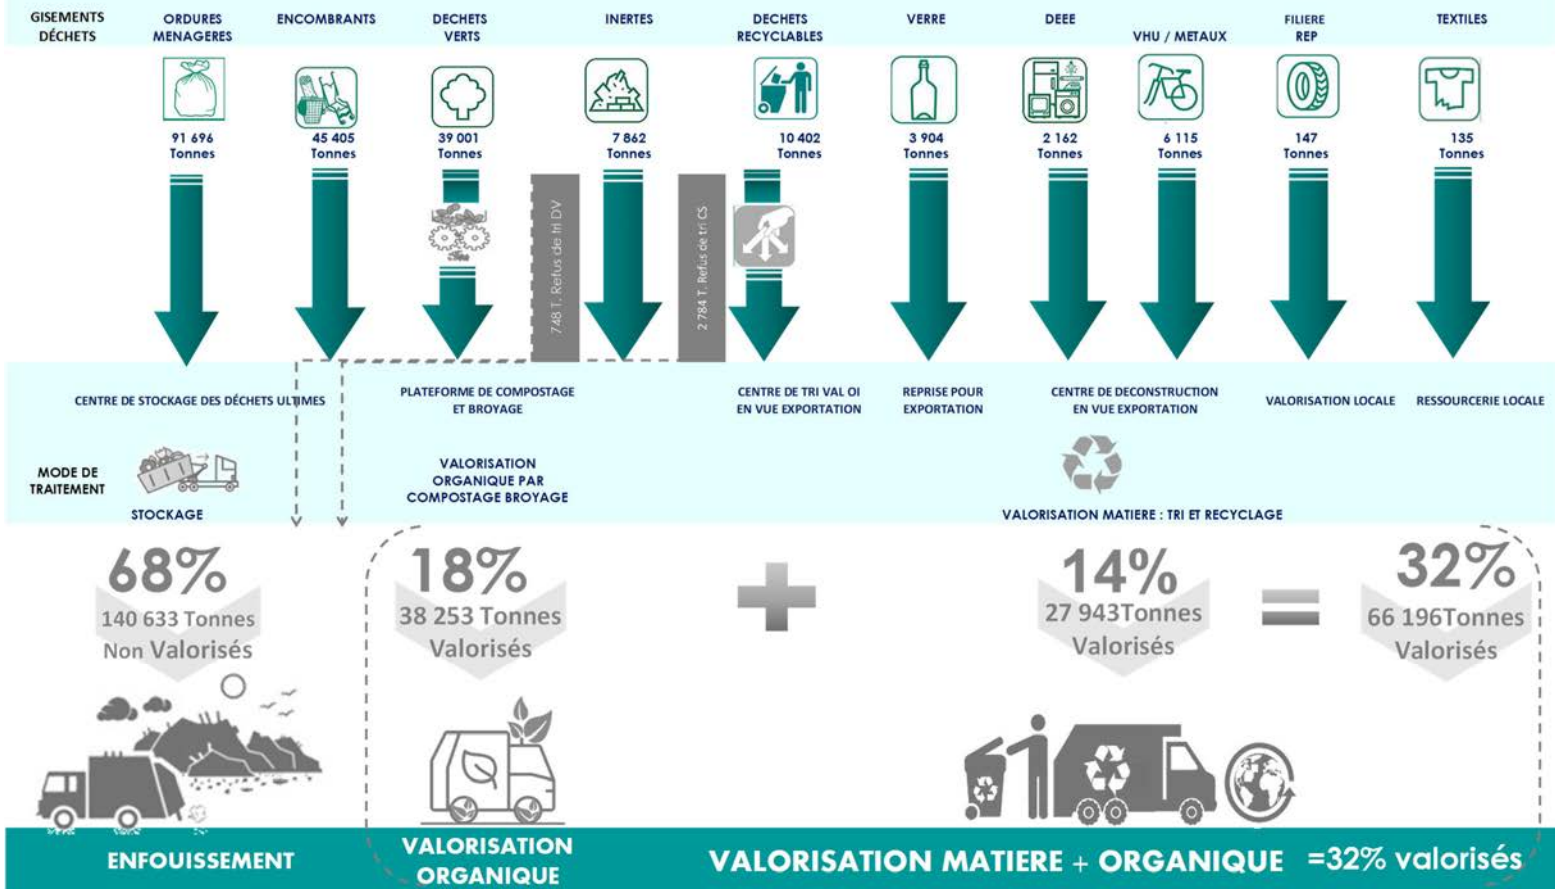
GISEMENTS DÉCHETS

ORDURES MENAGERES
91 696 Tonnes

ENCOMBRANTS
45 405 Tonnes

DECHETS VERTS
39 001 Tonnes

INERTES
7 862 Tonnes

DECHETS RECYCLABLES
10 402 Tonnes

VERRE
3 904 Tonnes

DEEE
2 162 Tonnes

VHU / METAUX
6 115 Tonnes

FILIERE REP
147 Tonnes

TEXTILES
135 Tonnes

748 T. Refus de tri DV

2 784 T. Refus de tri CS

CENTRE DE STOCKAGE DES DÉCHETS ULTIMES

PLATEFORME DE COMPOSTAGE ET BROYAGE

CENTRE DE TRI VAL OI EN VUE EXPORTATION

REPRISE POUR EXPORTATION

CENTRE DE DECONSTRUCTION EN VUE EXPORTATION

VALORISATION LOCALE

RESSOURCERIE LOCALE

MODE DE TRAITEMENT

STOCKAGE

VALORISATION ORGANIQUE PAR COMPOSTAGE BROYAGE

VALORISATION MATIERE : TRI ET RECYCLAGE

68%
140 633 Tonnes
Non Valorisés

18%
38 253 Tonnes
Valorisés

14%
27 943Tonnes
Valorisés

32%
66 196Tonnes
Valorisés

ENFOUISSEMENT

VALORISATION ORGANIQUE

VALORISATION MATIERE + ORGANIQUE =32% valorisés